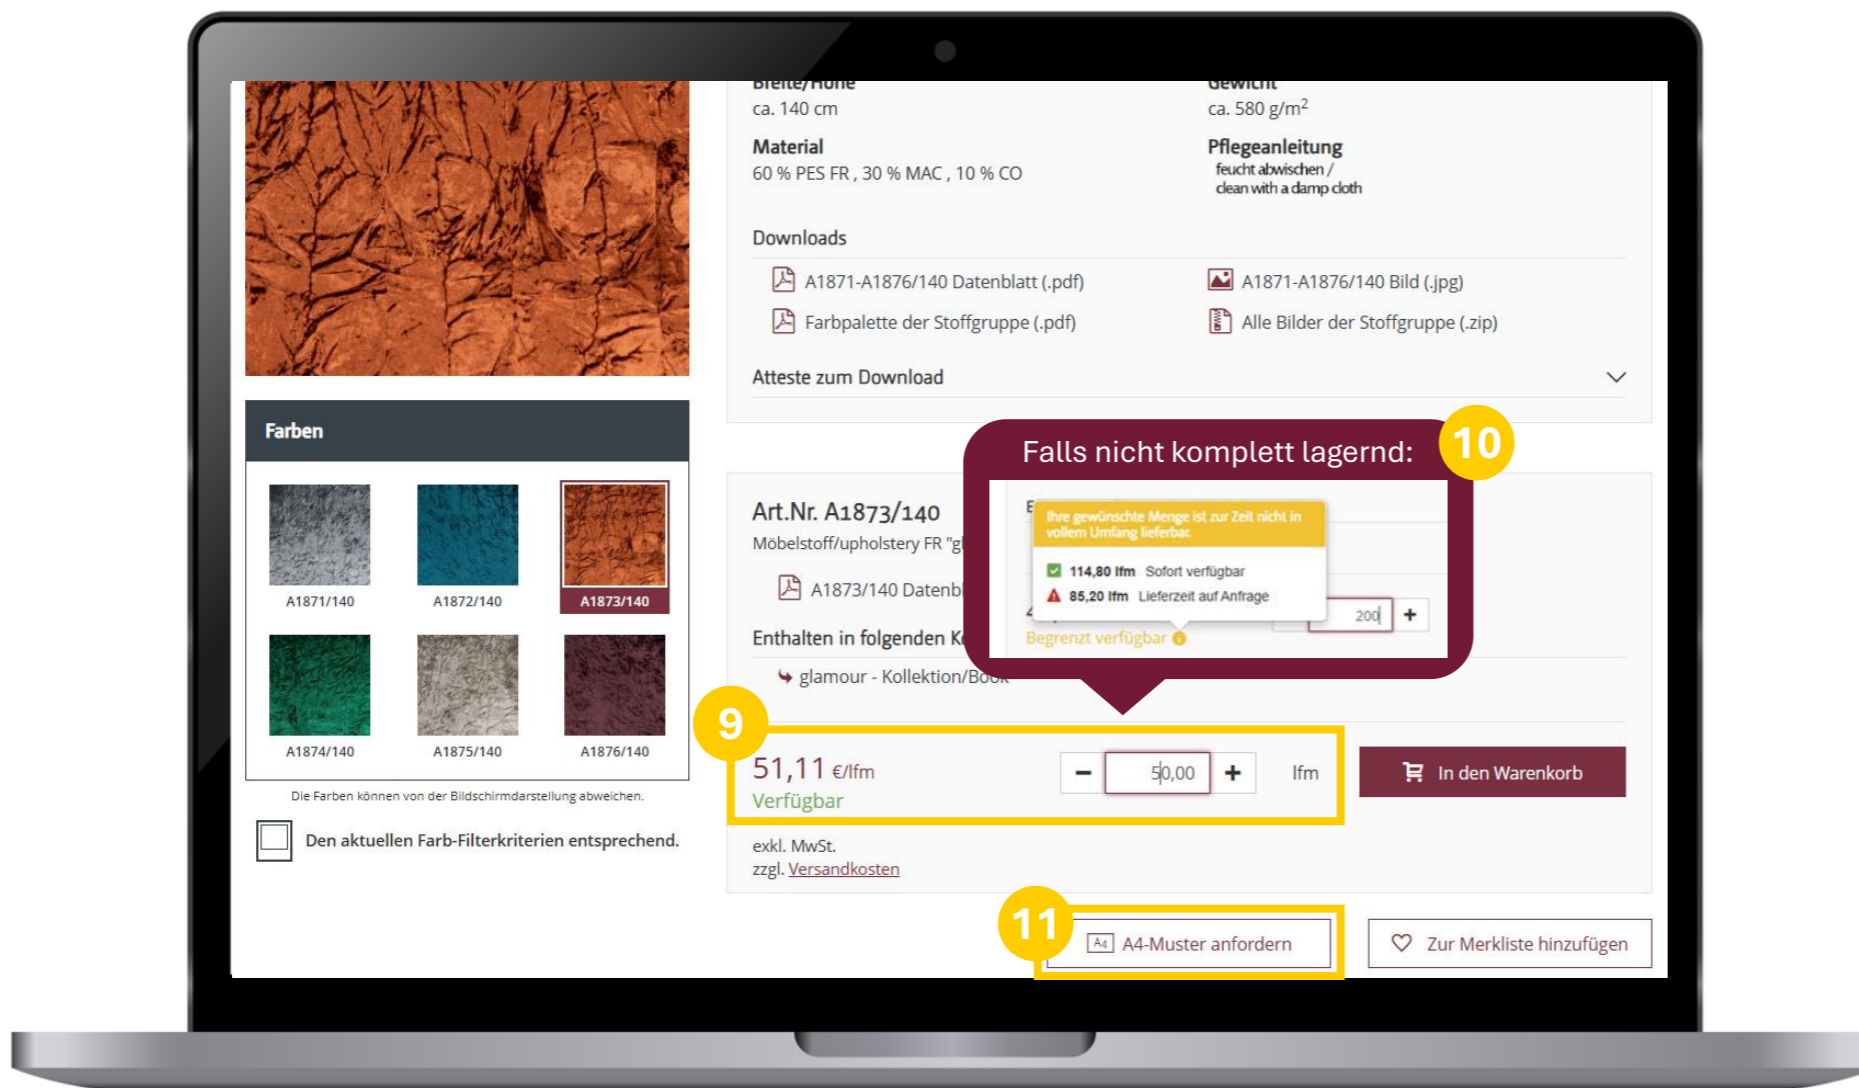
Breite/Höhe
ca. 140 cm

Gewicht
ca. 580 g/m$^2$

Material
60 % PES FR , 30 % MAC , 10 % CO

Pflegeanleitung
feucht abwischen / clean with a damp cloth

Downloads

A1871-A1876/140 Datenblatt (.pdf)

A1871-A1876/140 Bild (.jpg)

Farbpalette der Stoffgruppe (.pdf)

Alle Bilder der Stoffgruppe (.zip)

Atteste zum Download

Farben

A1871/140

A1872/140

A1873/140

A1874/140

A1875/140

A1876/140

Die Farben können von der Bildschirmdarstellung abweichen.

Den aktuellen Farb-Filterkriterien entsprechend.

Falls nicht komplett lagernd:

10

Ihre gewünschte Menge ist zur Zeit nicht in vollem Umfang lieferbar.

114,80 lfm Sofort verfügbar

85,20 lfm Lieferzeit auf Anfrage

200

+

Begrenzt verfügbar

Art.Nr. A1873/140

Möbelstoff/upholstery FR "g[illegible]

A1873/140 Datenb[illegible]

Enthalten in folgenden K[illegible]

glamour - Kollektion/Bo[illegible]

9

51,11 €/lfm

Verfügbar

−

50,00

+

lfm

In den Warenkorb

exkl. MwSt.

zzgl. Versandkosten

11

A4-Muster anfordern

Zur Merkliste hinzufügen